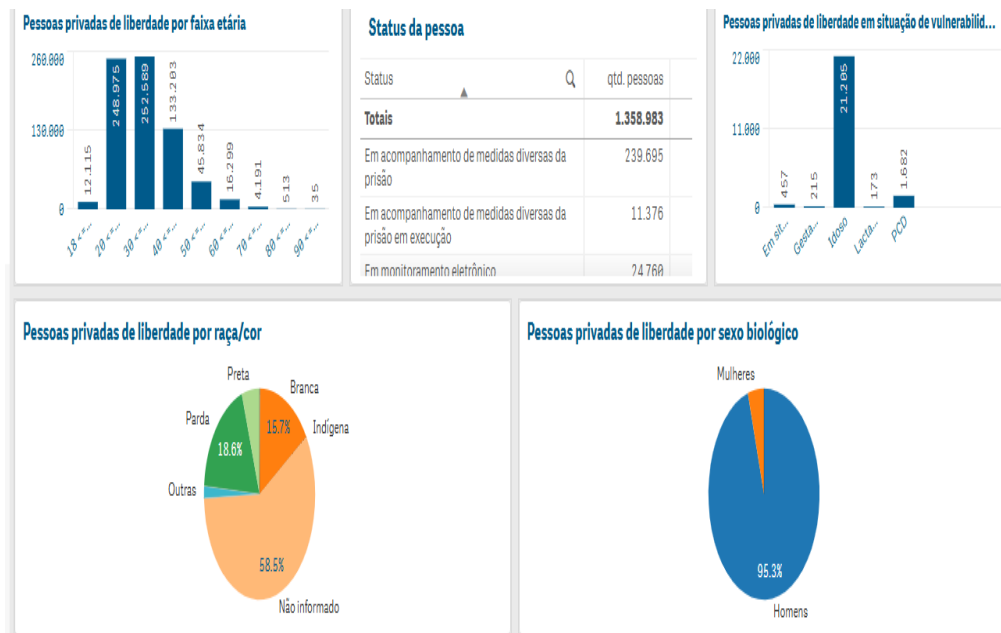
Pessoas privadas de liberdade por faixa etária

260.000
130.000
0

12.115
248.975
252.589
133.283
45.834
16.299
4.191
513
35

18 <=...
20 <=...
30 <=...
40 <=...
50 <=...
60 <=...
70 <=...
80 <=...
90 <=...

Status da pessoa

| Status | qtd. pessoas |
|---|---|
| Totais | 1.358.983 |
| Em acompanhamento de medidas diversas da prisão | 239.695 |
| Em acompanhamento de medidas diversas da prisão em execução | 11.376 |
| Em monitoramento eletrônico | 24.760 |

Pessoas privadas de liberdade em situação de vulnerabilid...

22.000
11.000
0

457
215
21.205
173
1.682

Em sit...
Gesta...
Idoso
Lacta...
PCD

Pessoas privadas de liberdade por raça/cor

Preta
Branca
Indígena
Parda
Outras
15.7%
18.6%
58.5%
Não informado

Pessoas privadas de liberdade por sexo biológico

Mulheres
95.3%
Homens